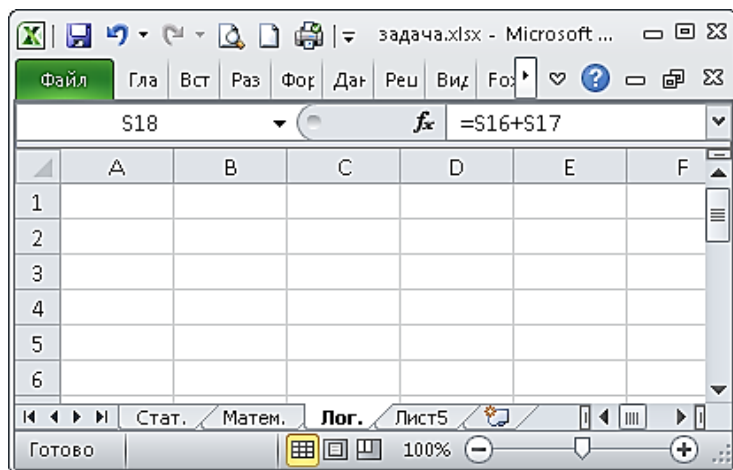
задача.xlsx - Microsoft ...

Файл | Гла | Вст | Раз | Фор | Дан | Реш | Вид | Fo

S18 | $f_x$ | =S16+S17

|   | A | B | C | D | E | F |
|---|---|---|---|---|---|---|
| 1 |   |   |   |   |   |   |
| 2 |   |   |   |   |   |   |
| 3 |   |   |   |   |   |   |
| 4 |   |   |   |   |   |   |
| 5 |   |   |   |   |   |   |
| 6 |   |   |   |   |   |   |

Стат. | Матем. | Лог. | Лист5

Готово | 100%